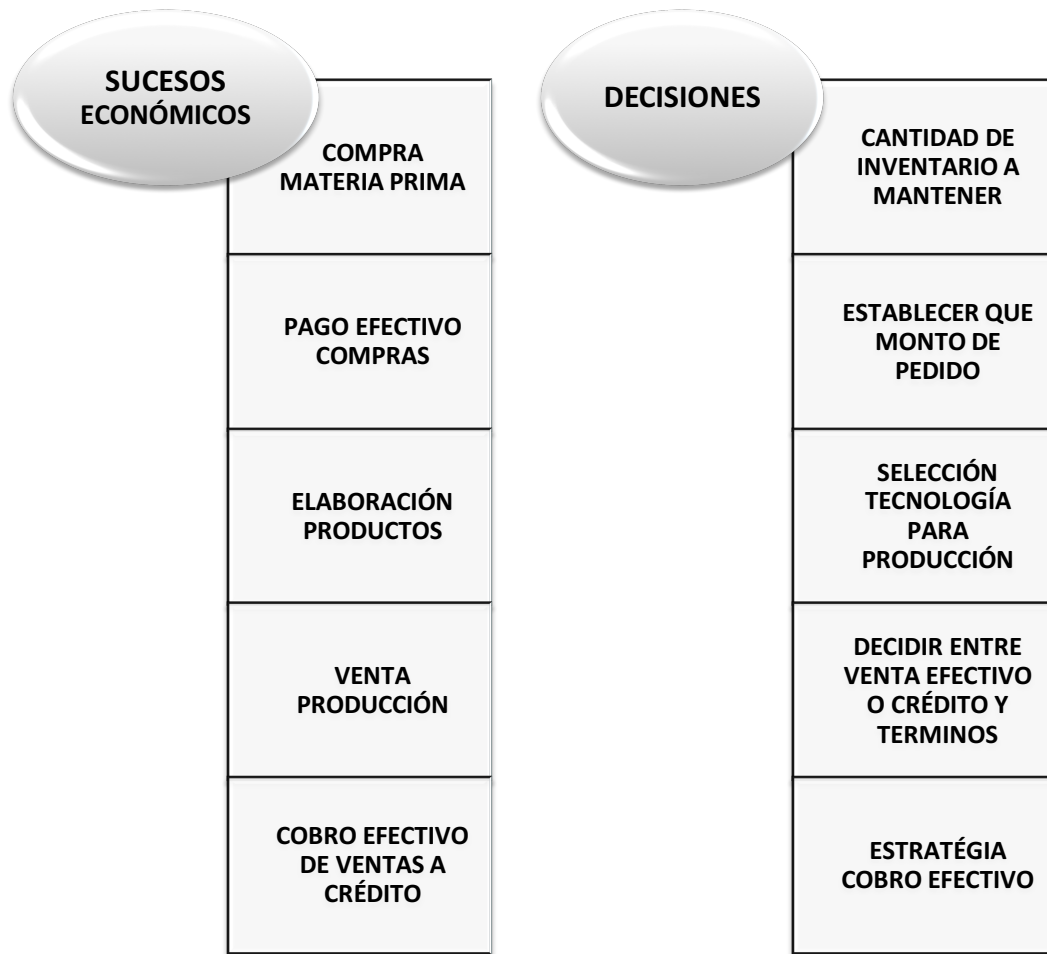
SUCESOS ECONÓMICOS

COMPRA MATERIA PRIMA

PAGO EFECTIVO COMPRAS

ELABORACIÓN PRODUCTOS

VENTA PRODUCCIÓN

COBRO EFECTIVO DE VENTAS A CRÉDITO

DECISIONES

CANTIDAD DE INVENTARIO A MANTENER

ESTABLECER QUE MONTO DE PEDIDO

SELECCIÓN TECNOLOGÍA PARA PRODUCCIÓN

DECIDIR ENTRE VENTA EFECTIVO O CRÉDITO Y TERMINOS

ESTRATÉGIA COBRO EFECTIVO